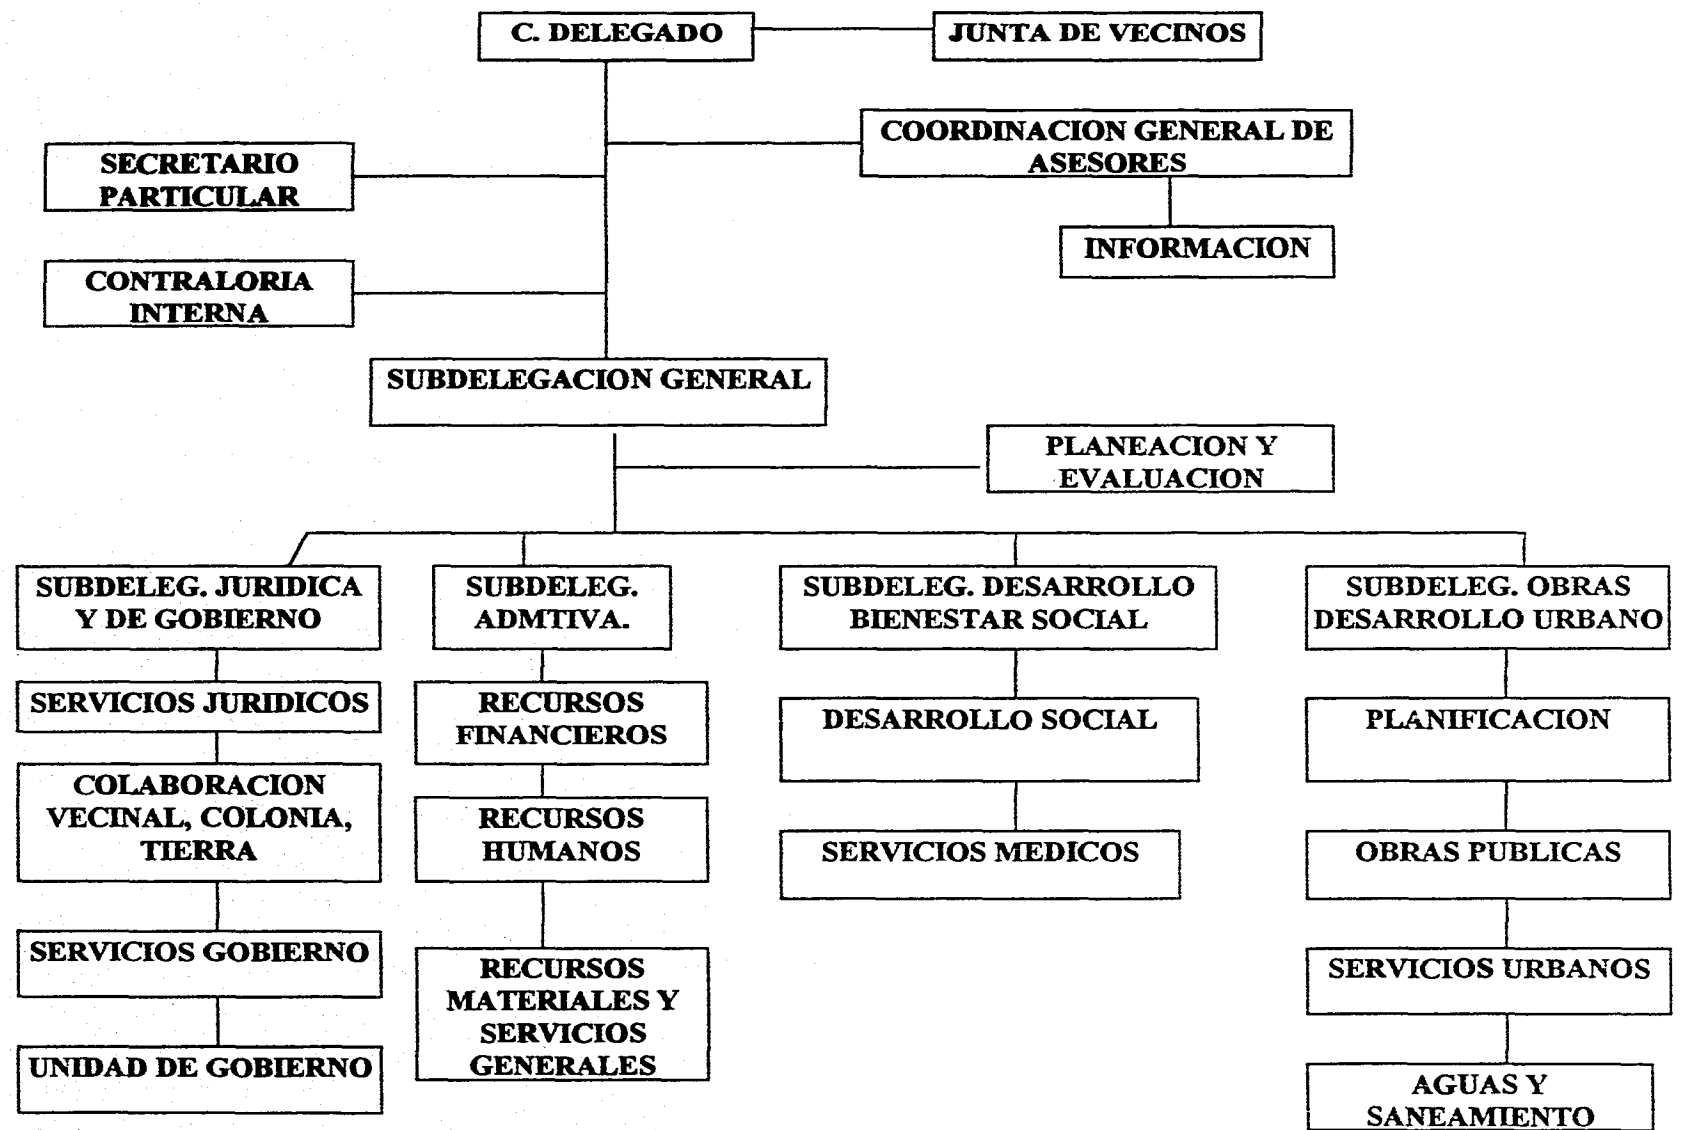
C. DELEGADO

JUNTA DE VECINOS

COORDINACION GENERAL DE ASESORES

SECRETARIO PARTICULAR

INFORMACION

CONTRALORIA INTERNA

SUBDELEGACION GENERAL

PLANEACION Y EVALUACION

SUBDELEG. JURIDICA Y DE GOBIERNO

SERVICIOS JURIDICOS

COLABORACION VECINAL, COLONIA, TIERRA

SERVICIOS GOBIERNO

UNIDAD DE GOBIERNO

SUBDELEG. ADMTIVA.

RECURSOS FINANCIEROS

RECURSOS HUMANOS

RECURSOS MATERIALES Y SERVICIOS GENERALES

SUBDELEG. DESARROLLO BIENESTAR SOCIAL

DESARROLLO SOCIAL

SERVICIOS MEDICOS

SUBDELEG. OBRAS DESARROLLO URBANO

PLANIFICACION

OBRAS PUBLICAS

SERVICIOS URBANOS

AGUAS Y SANEAMIENTO